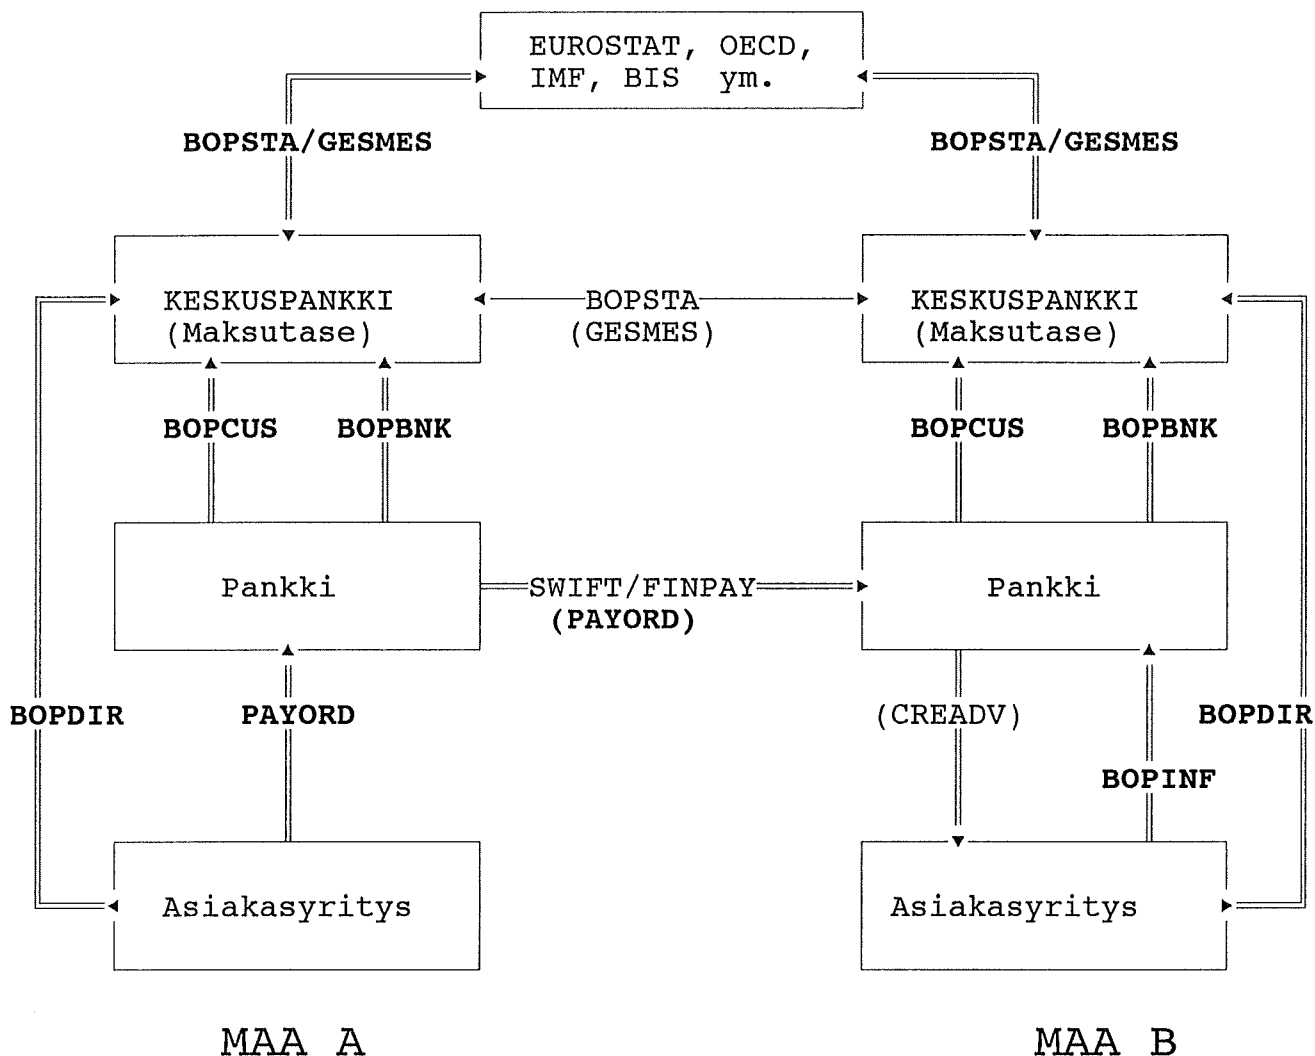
EUROSTAT, OECD, IMF, BIS ym.

BOPSTA/GESMES

BOPSTA/GESMES

KESKUSPANKKI (Maksutase)

BOPSTA (GESMES)

KESKUSPANKKI (Maksutase)

BOPCUS

BOPBNK

BOPCUS

BOPBNK

Pankki

SWIFT/FINPAY (PAYORD)

Pankki

BOPDIR

PAYORD

(CREADV)

BOPDIR

BOPINF

Asiakasyritys

Asiakasyritys

MAA A

MAA B